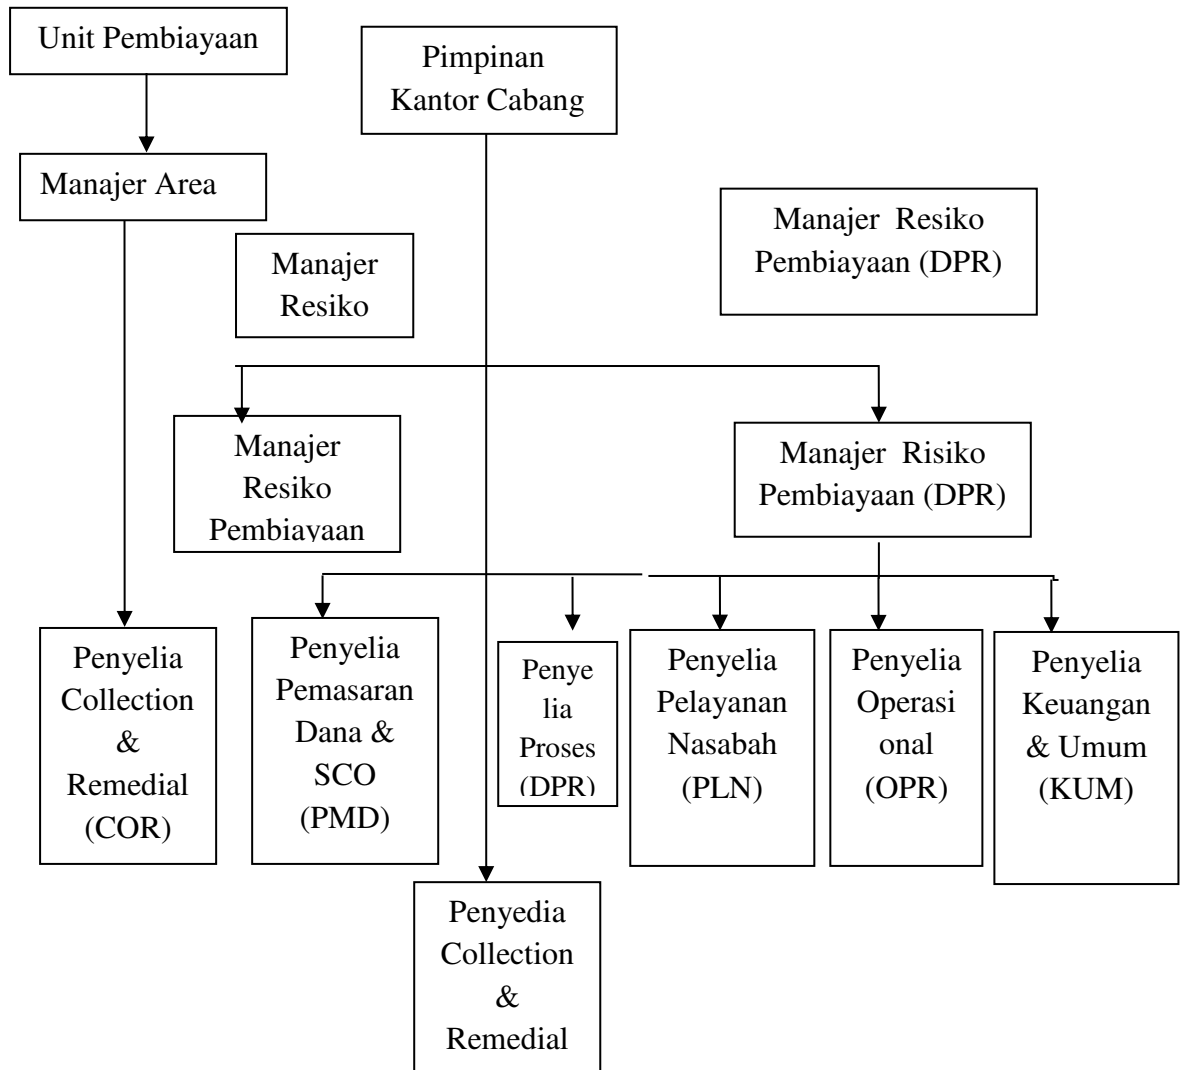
Unit Pembiayaan

Pimpinan Kantor Cabang

Manajer Area

Manajer Resiko

Manajer Resiko Pembiayaan (DPR)

Manajer Resiko Pembiayaan

Manajer Risiko Pembiayaan (DPR)

Penyelia Collection & Remedial (COR)

Penyelia Pemasaran Dana & SCO (PMD)

Penye lia Proses (DPR)

Penyelia Pelayanan Nasabah (PLN)

Penyelia Operasi onal (OPR)

Penyelia Keuangan & Umum (KUM)

Penyedia Collection & Remedial